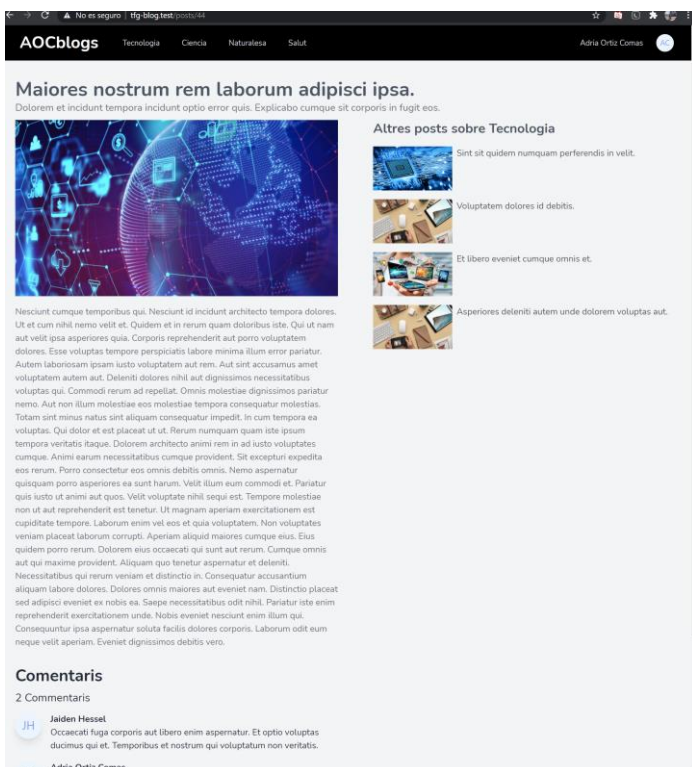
No es seguro | tfg-blog.test/posts/44

AOCblogs Tecnologia Ciencia Naturalesa Salut Adria Ortiz Comas AC

Maiores nostrum rem laborum adipisci ipsa.

Dolorem et incidunt tempora incidunt optio error quis. Explicabo cumque sit corporis in fugit eos.

Altres posts sobre Tecnologia

Sint sit quidem numquam perferendis in velit.

Voluptatem dolores id debitis.

Et libero eveniet cumque omnis et.

Asperiores deleniti autem unde dolorem voluptas aut.

Nesciunt cumque temporibus qui. Nesciunt id incidunt architecto tempora dolores. Ut et cum nihil nemo velit et. Quidem et in rerum quam doloribus iste. Qui ut nam aut velit ipsa asperiores quia. Corporis reprehenderit aut porro voluptatem dolores. Esse voluptas tempore perspiciatis labore minima illum error pariatur. Autem laboriosam ipsam iusto voluptatem aut rem. Aut sint accusamus amet voluptatem autem aut. Deleniti dolores nihil aut dignissimos necessitatibus voluptas qui. Commodi rerum ad repellat. Omnis molestiae dignissimos pariatur nemo. Aut non illum molestiae eos molestiae tempora consequatur molestias. Totam sint minus natus sint aliquam consequatur impedit. In cum tempora ea voluptas. Qui dolor et est placeat ut ut. Rerum numquam quam iste ipsum tempora veritatis itaque. Dolorem architecto animi rem in ad iusto voluptates cumque. Animi earum necessitatibus cumque provident. Sit excepturi expedita eos rerum. Porro consectetur eos omnis debitis omnis. Nemo aspernatur quisquam porro asperiores ea sunt harum. Velit illum eum commodi et. Pariatur quis iusto ut animi aut quos. Velit voluptate nihil sequi est. Tempore molestiae non ut aut reprehenderit est tenetur. Ut magnam aperiam exercitationem est cupiditate tempore. Laborum enim vel eos et quia voluptatem. Non voluptates veniam placeat laborum corrupti. Aperiam aliquid maiores cumque eius. Eius quidem porro rerum. Dolorem eius occaecati qui sunt aut rerum. Cumque omnis aut qui maxime provident. Aliquam quo tenetur aspernatur et deleniti. Necessitatibus qui rerum veniam et distinctio in. Consequatur accusantium aliquam labore dolores. Dolores omnis maiores aut eveniet nam. Distinctio placeat sed adipisci eveniet ex nobis ea. Saepe necessitatibus odit nihil. Pariatur iste enim reprehenderit exercitationem unde. Nobis eveniet nesciunt enim illum qui. Consequuntur ipsa aspernatur soluta facilis dolores corporis. Laborum odit eum neque velit aperiam. Eveniet dignissimos debitis vero.

Comentaris

2 Commentaris

JH Jaiden Hessel
Occaecati fuga corporis aut libero enim aspernatur. Et optio voluptas ducimus qui et. Temporibus et nostrum qui voluptatum non veritatis.

Adria Ortiz Comas